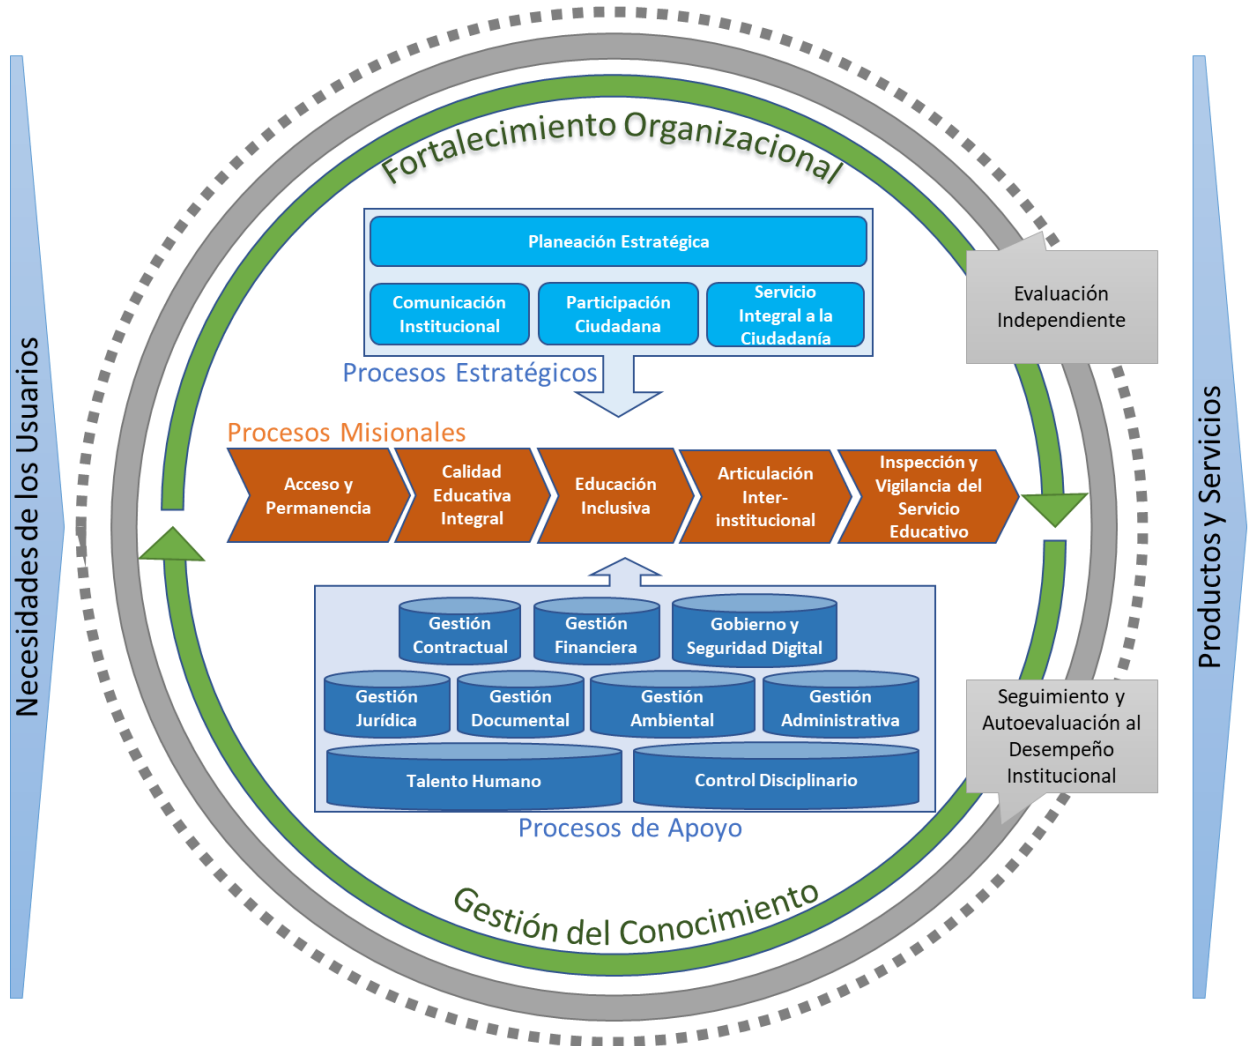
Necesidades de los Usuarios

Fortalecimiento Organizacional

Planeación Estratégica

Comunicación Institucional

Participación Ciudadana

Servicio Integral a la Ciudadanía

Procesos Estratégicos

Evaluación Independiente

Procesos Misionales

Acceso y Permanencia

Calidad Educativa Integral

Educación Inclusiva

Articulación Inter-institucional

Inspección y Vigilancia del Servicio Educativo

Gestión Contractual

Gestión Financiera

Gobierno y Seguridad Digital

Gestión Jurídica

Gestión Documental

Gestión Ambiental

Gestión Administrativa

Talento Humano

Control Disciplinario

Procesos de Apoyo

Seguimiento y Autoevaluación al Desempeño Institucional

Gestión del Conocimiento

Productos y Servicios